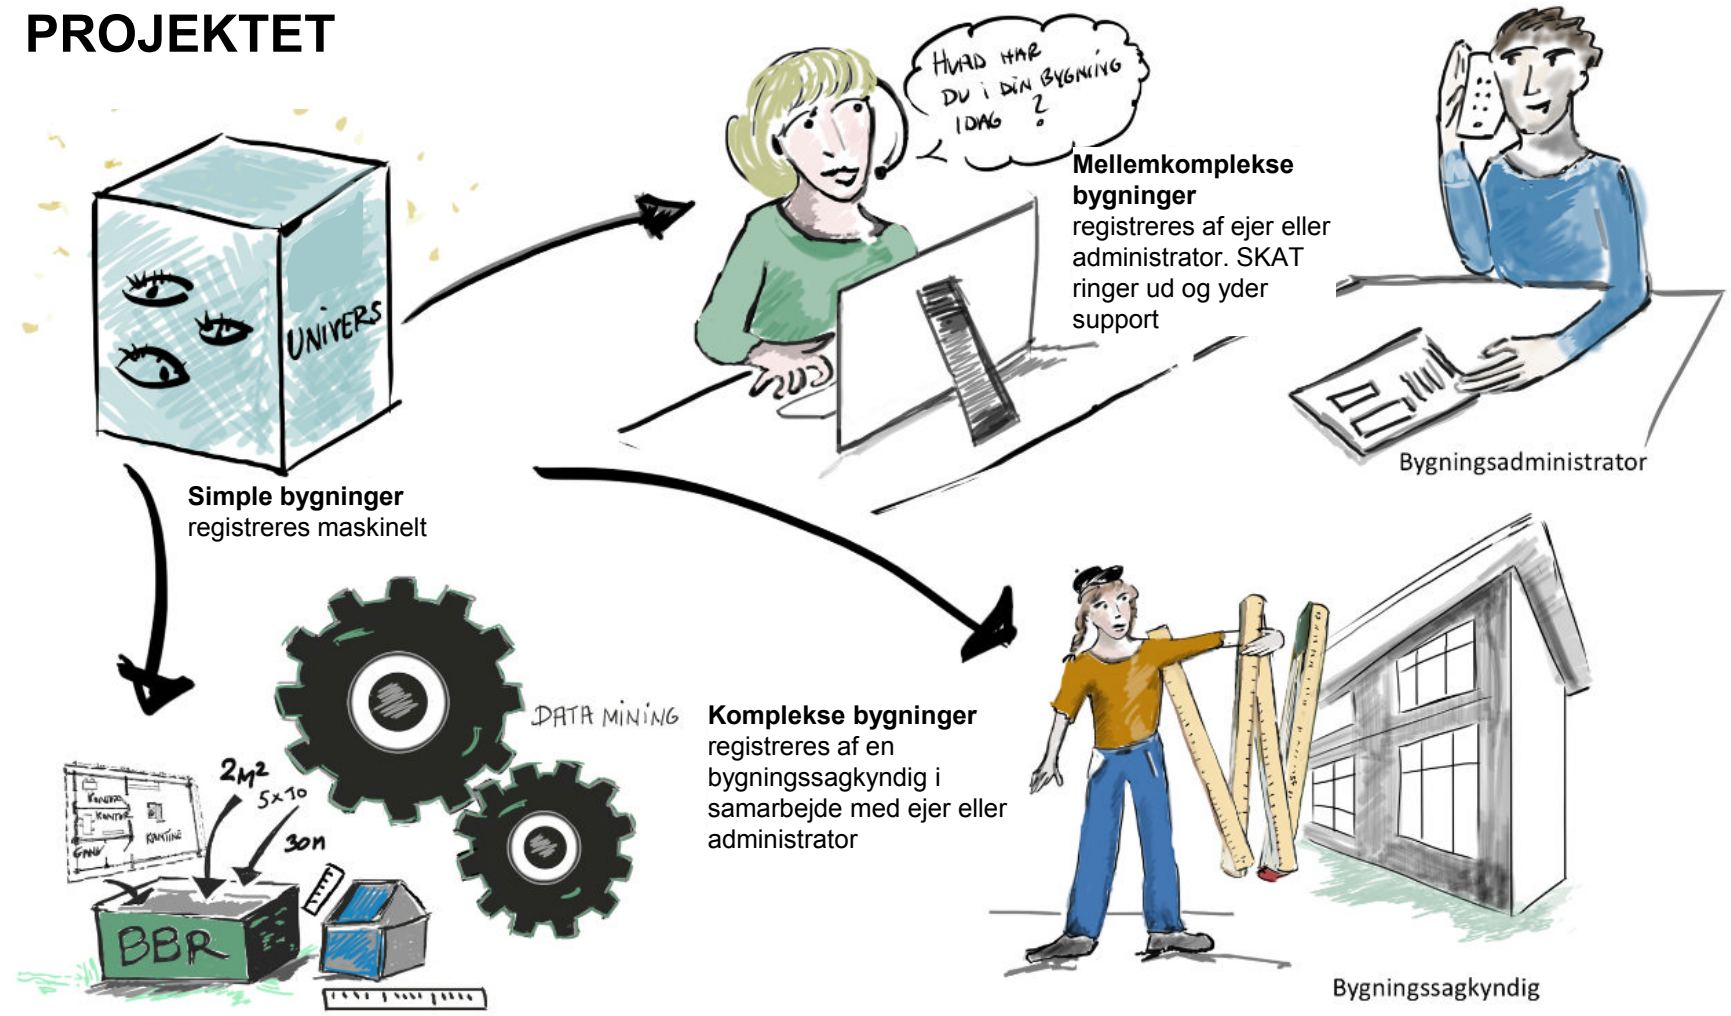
PROJEKTET

HVAD HAR DU i DIN BYGNING IDAG ?

Mellemkomplekse bygninger registreres af ejer eller administrator. SKAT ringer ud og yder support

Bygningsadministrator

UNIVERS

Simple bygninger registreres maskinelt

DATA MINING

Komplekse bygninger registreres af en bygningssagkyndig i samarbejde med ejer eller administrator

$2M^2$

5x10

30m

KONTOR

KONTOR

KANTINE

GANG

BBR

Bygningssagkyndig